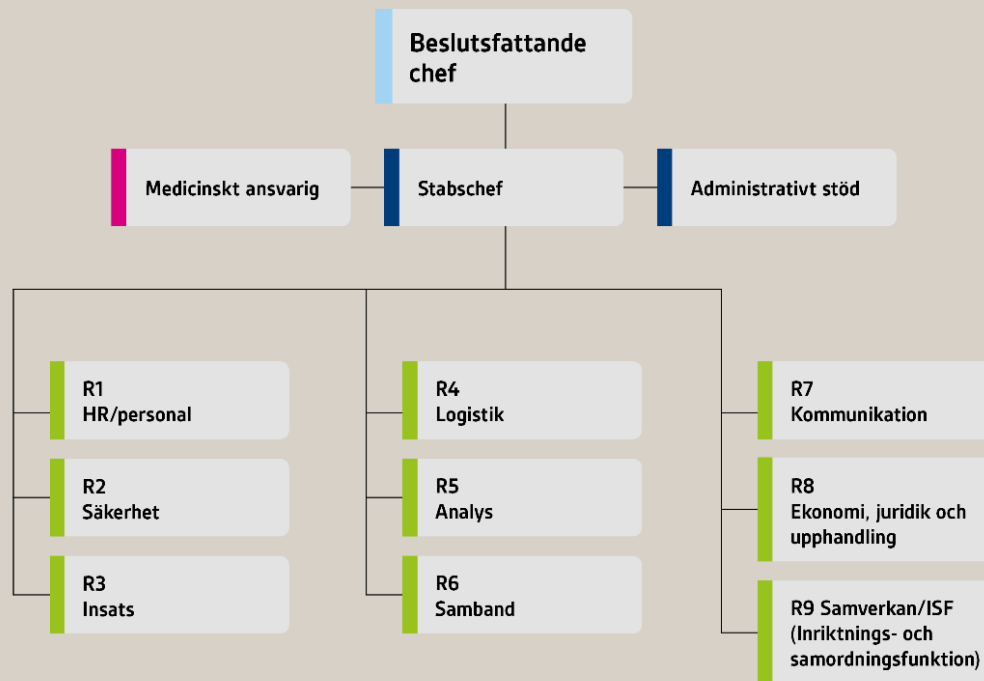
Beslutsfattande chef

Medicinskt ansvarig

Stabschef

Administrativt stöd

R1
HR/personal

R2
Säkerhet

R3
Insats

R4
Logistik

R5
Analys

R6
Samband

R7
Kommunikation

R8
Ekonomi, juridik och upphandling

R9 Samverkan/ISF
(Inriktnings- och samordningsfunktion)